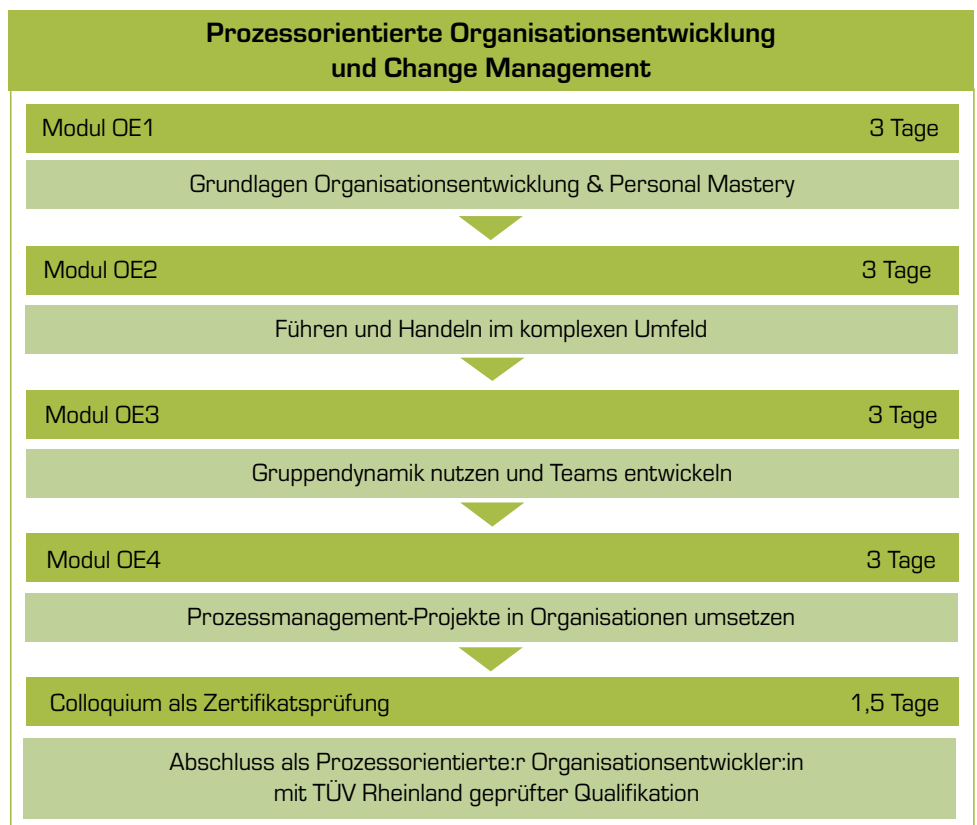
Prozessorientierte Organisationsentwicklung und Change Management

Modul OE1 3 Tage

Grundlagen Organisationsentwicklung & Personal Mastery

Modul OE2 3 Tage

Führen und Handeln im komplexen Umfeld

Modul OE3 3 Tage

Gruppendynamik nutzen und Teams entwickeln

Modul OE4 3 Tage

Prozessmanagement-Projekte in Organisationen umsetzen

Colloquium als Zertifikatsprüfung 1,5 Tage

Abschluss als Prozessorientierte:r Organisationsentwickler:in mit TÜV Rheinland geprüfter Qualifikation